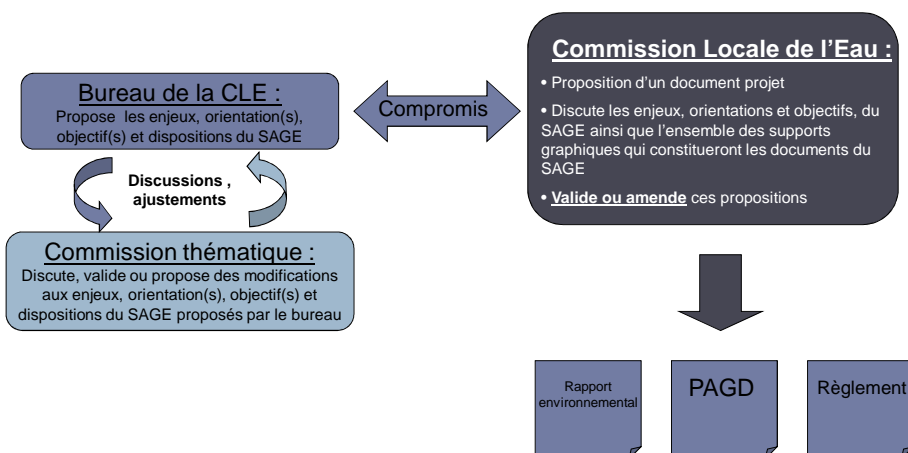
Bureau de la CLE :
Propose les enjeux, orientation(s), objectif(s) et dispositions du SAGE

Compromis

Commission Locale de l'Eau :
• Proposition d'un document projet
• Discute les enjeux, orientations et objectifs, du SAGE ainsi que l'ensemble des supports graphiques qui constitueront les documents du SAGE
• Valide ou amende ces propositions

Discussions , ajustements

Commission thématique :
Discute, valide ou propose des modifications aux enjeux, orientation(s), objectif(s) et dispositions du SAGE proposés par le bureau

Rapport environnemental

PAGD

Règlement